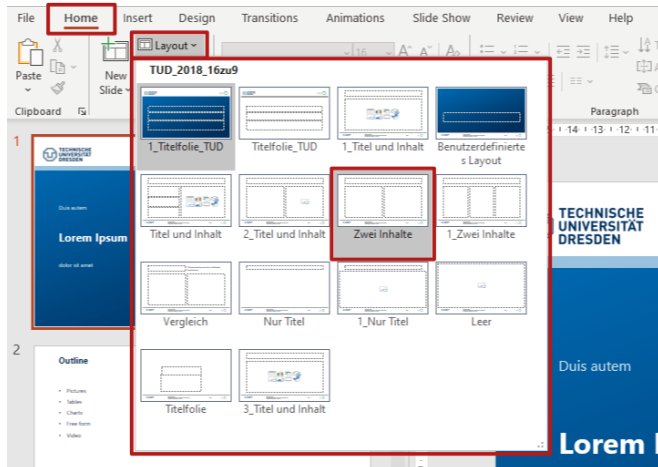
File Home Insert Design Transitions Animations Slide Show Review View Help

Paste

Clipboard

New Slide

Layout

16

Paragraph

TUD_2018_16zu9

1_Titelfolie_TUD | Titelfolie_TUD | 1_Titel und Inhalt | Benutzerdefiniertes Layout
Titel und Inhalt | 2_Titel und Inhalt | Zwei Inhalte | 1_Zwei Inhalte
Vergleich | Nur Titel | 1_Nur Titel | Leer
Titelfolie | 3_Titel und Inhalt

1

TECHNISCHE UNIVERSITÄT DRESDEN

Duis autem

Lorem Ipsum

dolor sit amet

2

Outline

Pictures
Tables
Charts
Free form
Video

14 · 13 · 12 · 11

TECHNISCHE UNIVERSITÄT DRESDEN

Duis autem

Lorem